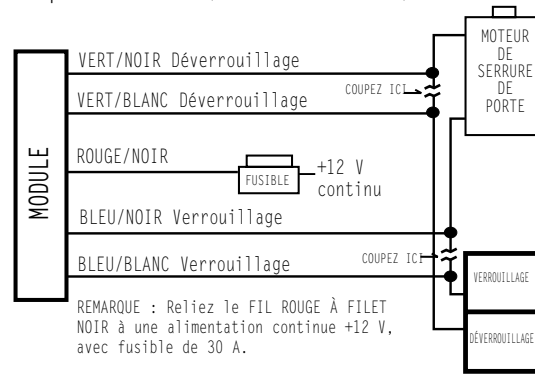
MODULE

VERT/NOIR Déverrouillage

VERT/BLANC Déverrouillage

COUPEZ ICI

MOTEUR DE SERRURE DE PORTE

ROUGE/NOIR

FUSIBLE

+12 V continu

BLEU/NOIR Verrouillage

BLEU/BLANC Verrouillage

COUPEZ ICI

VERROUILLAGE

DÉVERROUILLAGE

REMARQUE : Reliez le FIL ROUGE À FILET NOIR à une alimentation continue +12 V, avec fusible de 30 A.